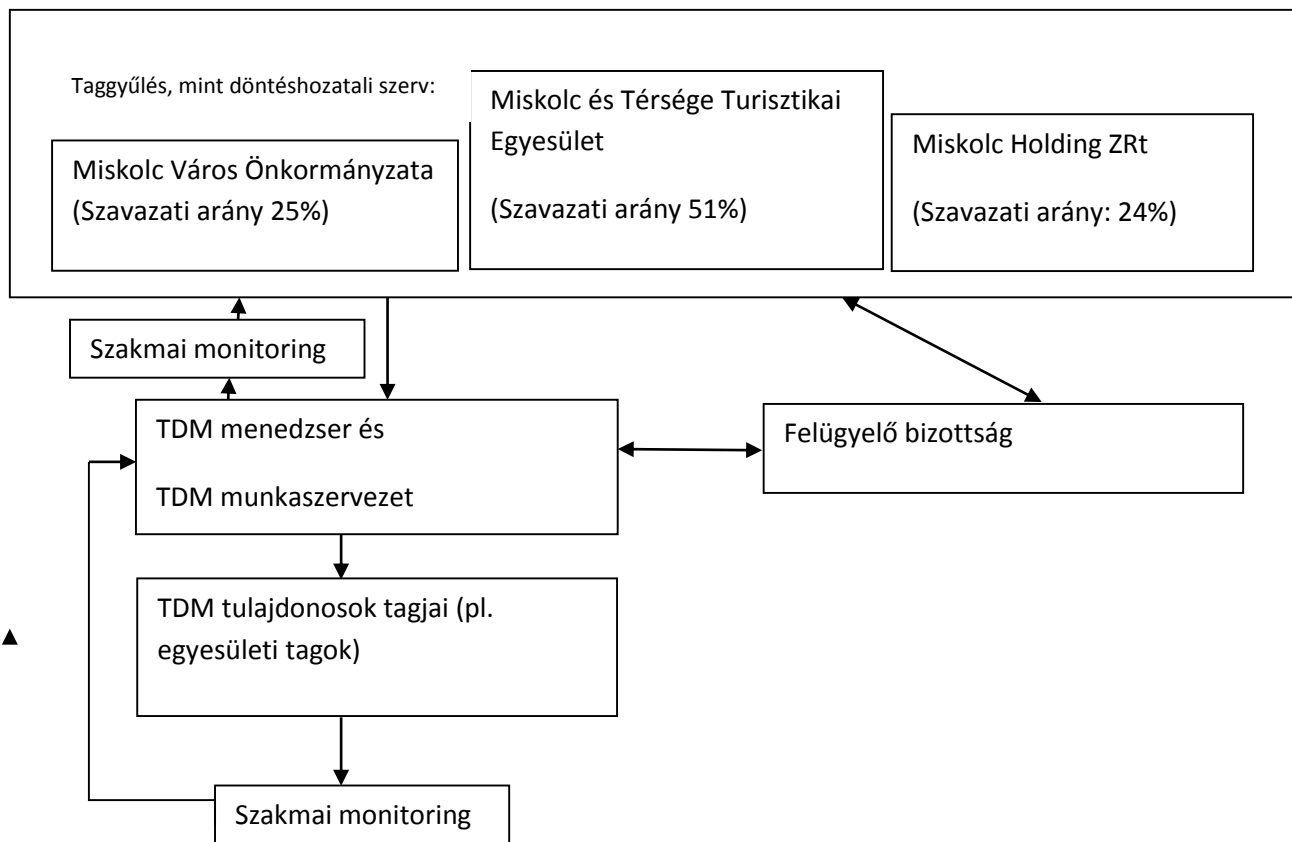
Taggyűlés, mint döntéshozatali szerv:

Miskolc Város Önkormányzata (Szavazati arány 25%)

Miskolc és Térsége Turisztikai Egyesület

(Szavazati arány 51%)

Miskolc Holding ZRt

(Szavazati arány: 24%)

Szakmai monitoring

TDM menedzser és

TDM munkaszervezet

Felügyelő bizottság

TDM tulajdonosok tagjai (pl. egyesületi tagok)

Szakmai monitoring